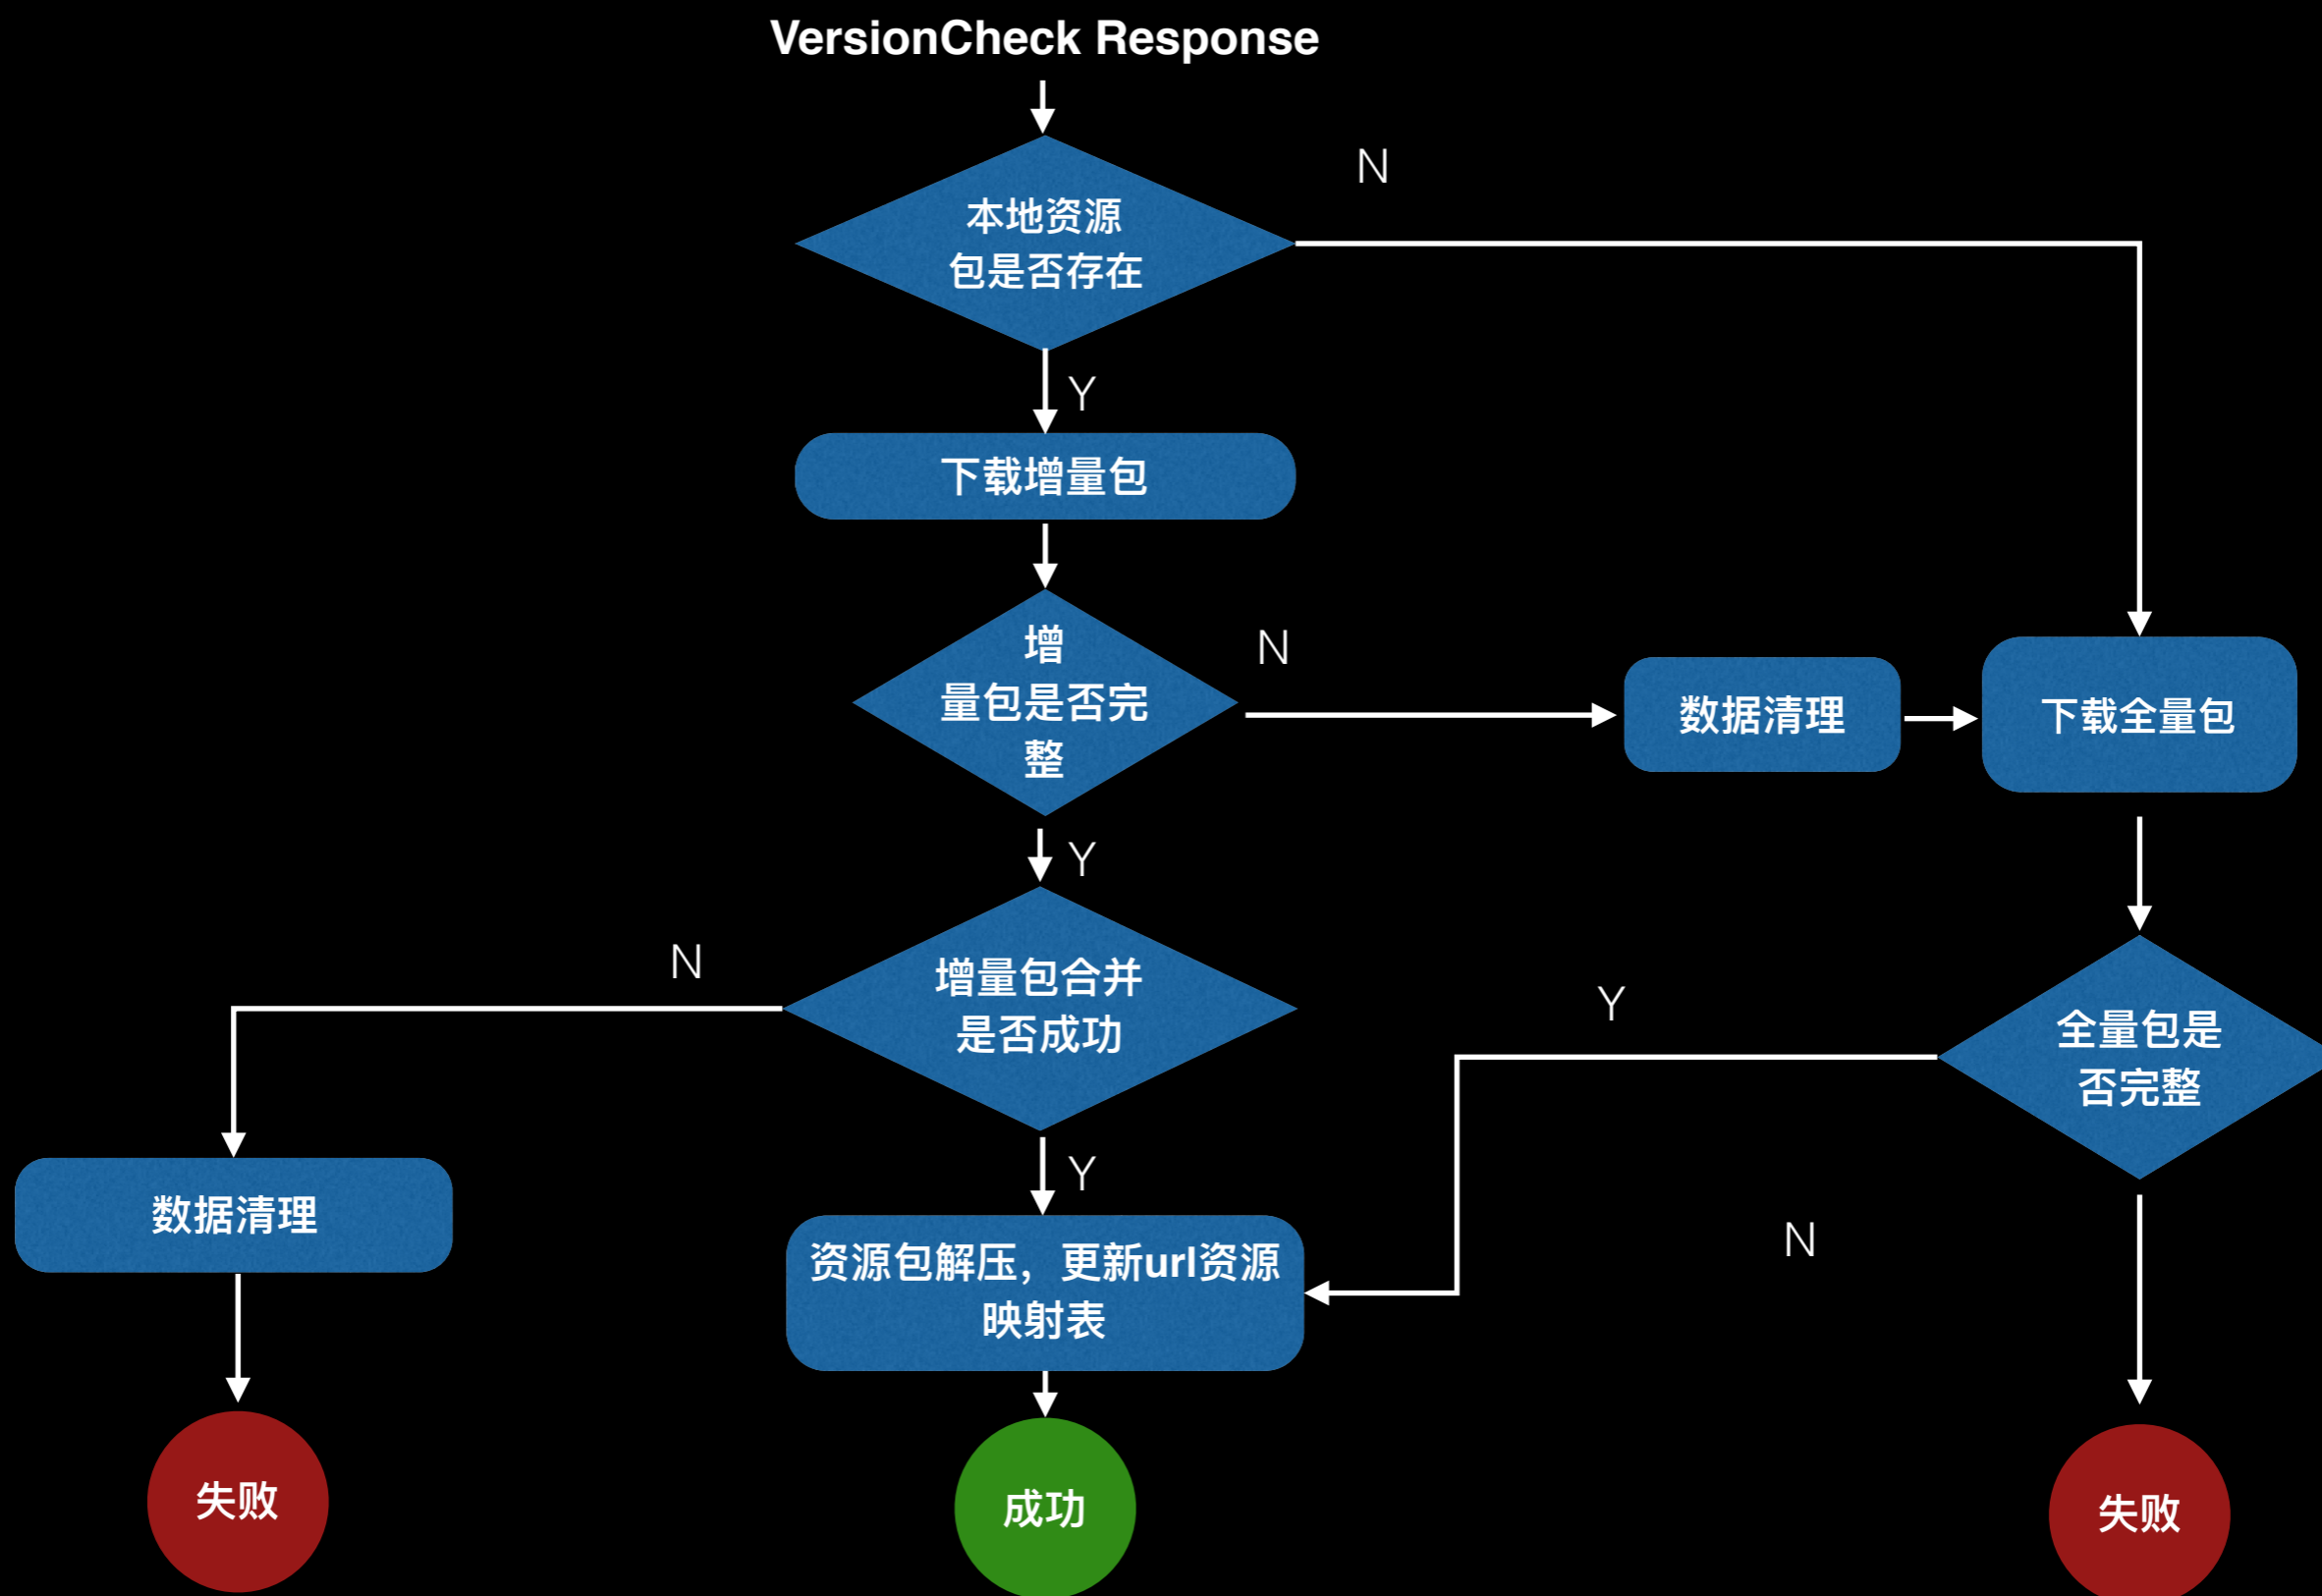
VersionCheck Response

本地资源包是否存在

N

Y

下载增量包

增量包是否完整

N

数据清理

下载全量包

Y

N

增量包合并是否成功

Y

全量包是否完整

数据清理

Y

N

资源包解压，更新url资源映射表

失败

成功

失败